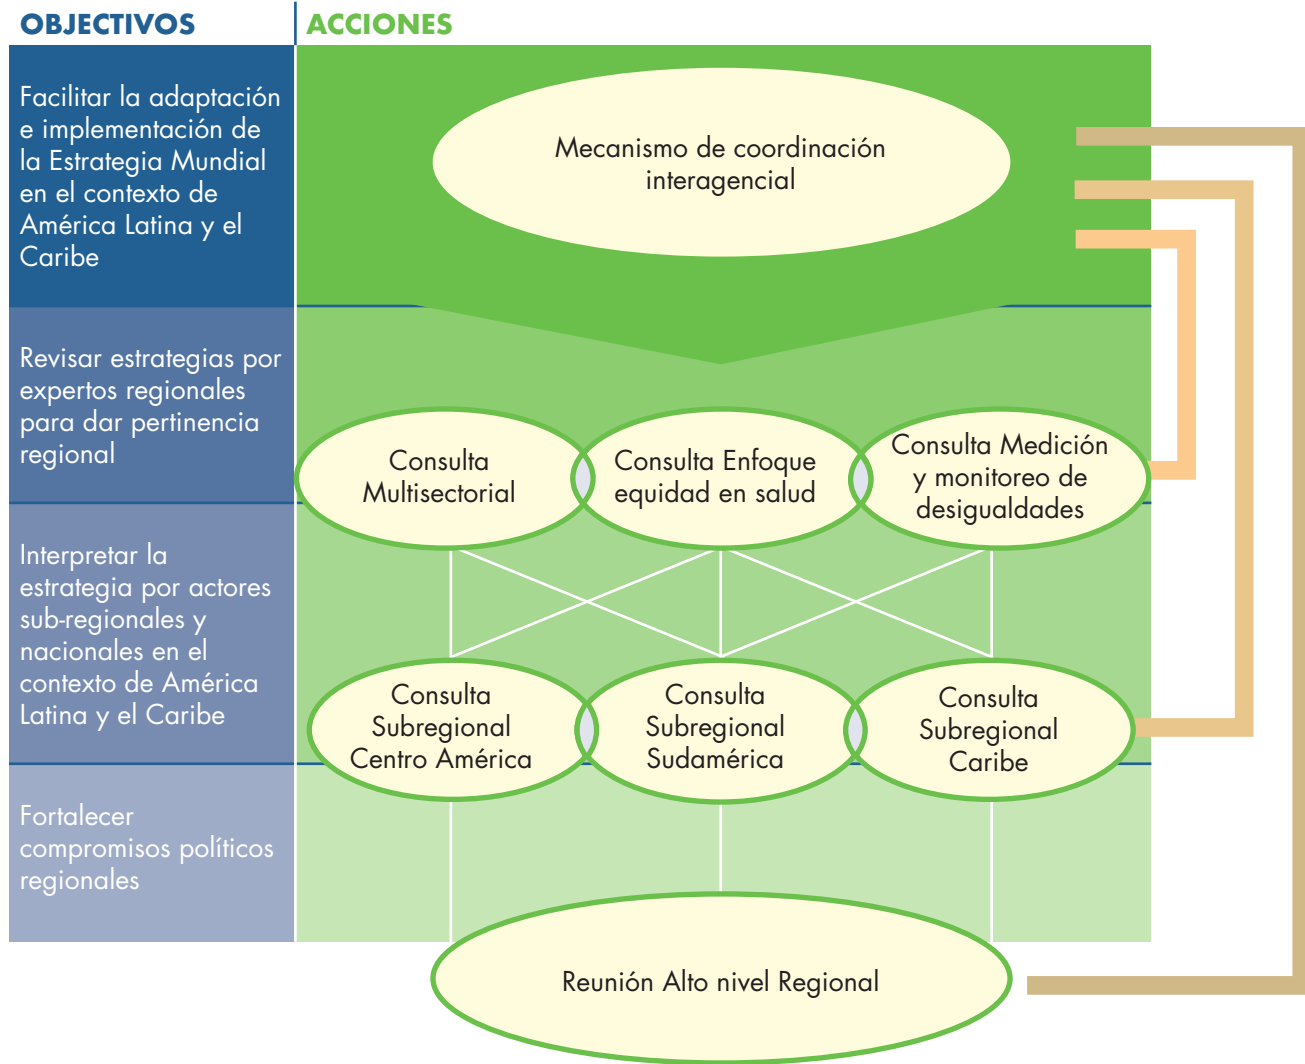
OBJECTIVOS

ACCIONES

Facilitar la adaptación e implementación de la Estrategia Mundial en el contexto de América Latina y el Caribe

Mecanismo de coordinación interagencial

Revisar estrategias por expertos regionales para dar pertinencia regional

Consulta Multisectorial

Consulta Enfoque equidad en salud

Consulta Medición y monitoreo de desigualdades

Interpretar la estrategia por actores sub-regionales y nacionales en el contexto de América Latina y el Caribe

Consulta Subregional Centro América

Consulta Subregional Sudamérica

Consulta Subregional Caribe

Fortalecer compromisos políticos regionales

Reunión Alto nivel Regional